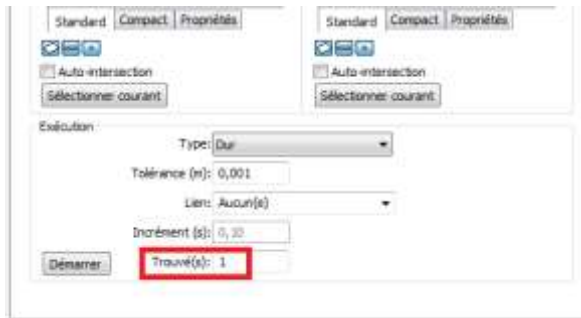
Standard | Compact | Propriétés

Auto-intersection

Sélectionner courant

Standard | Compact | Propriétés

Auto-intersection

Sélectionner courant

Exécution

Type: Dur

Tolérance (m): 0,001

Lien: Aucun(s)

Incrément (s): 0,10

Démarrer

Trouvé(s): 1